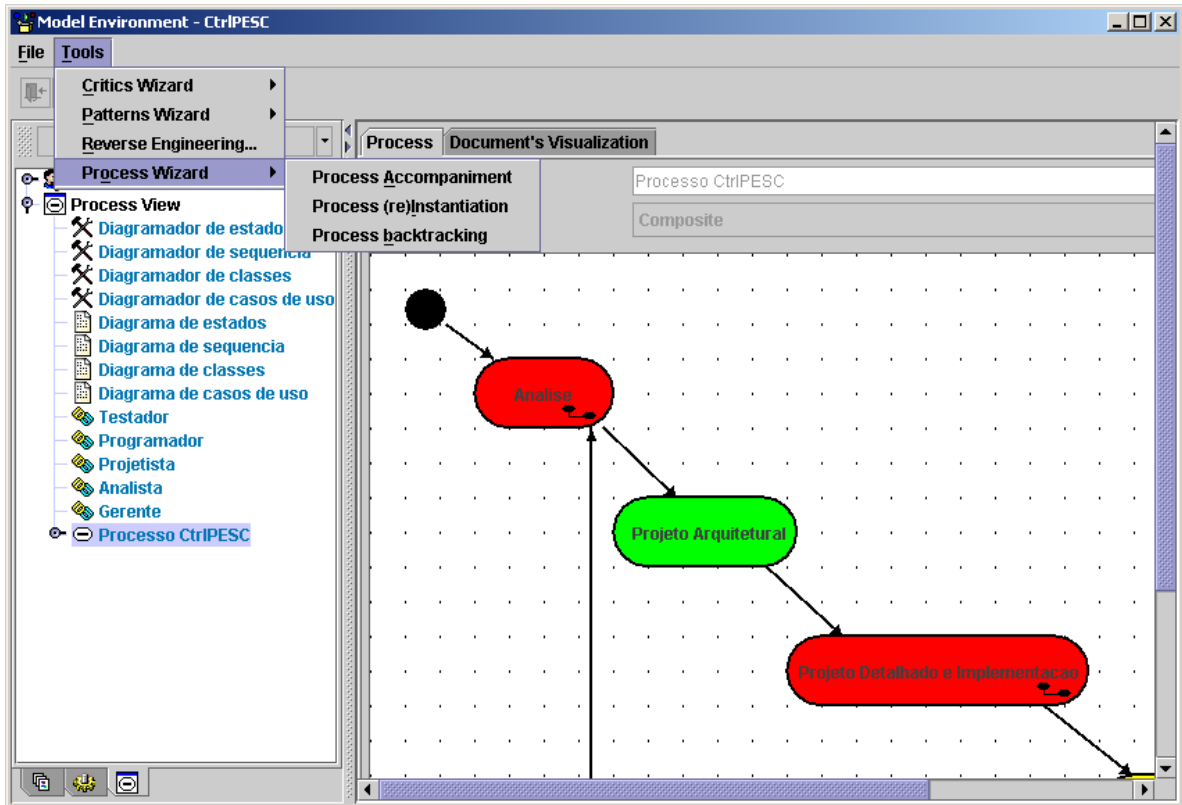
Model Environment - CtrlPESC

File Tools

Critics Wizard
Patterns Wizard
Reverse Engineering...
Process Wizard

Process Accompaniment
Process (re)Instantiation
Process backtracking

Process Document's Visualization

Processo CtrlPESC
Composite

Process View
Diagramador de estado
Diagramador de sequencia
Diagramador de classes
Diagramador de casos de uso
Diagrama de estados
Diagrama de sequencia
Diagrama de classes
Diagrama de casos de uso
Testador
Programador
Projetista
Analista
Gerente
Processo CtrlPESC

Analise
Projeto Arquitetural
Projeto Detalhado e Implementacao